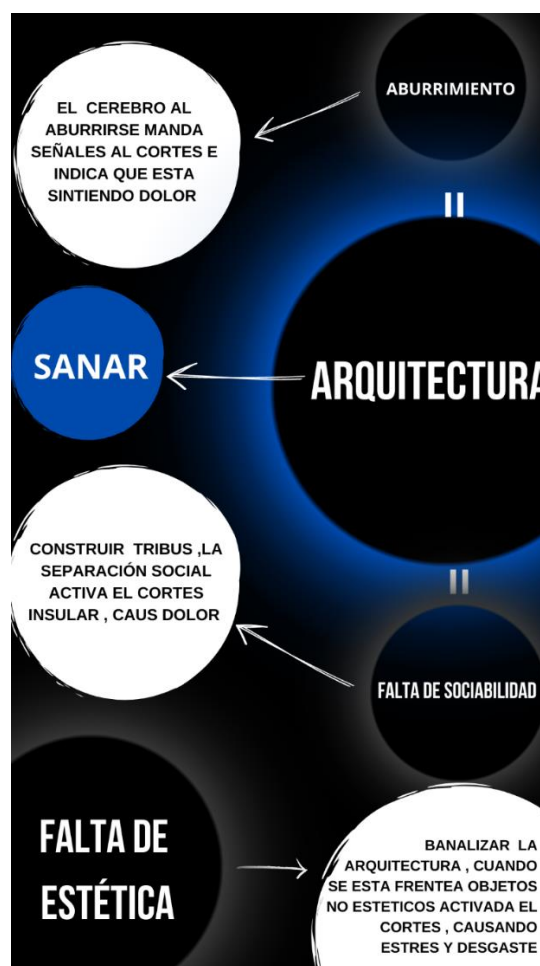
ABURRIMIENTO

EL CEREBRO AL ABURRIRSE MANDA SEÑALES AL CORTES E INDICA QUE ESTA SINTIENDO DOLOR

=

SANAR

ARQUITECTURA

CONSTRUIR TRIBUS ,LA SEPARACIÓN SOCIAL ACTIVA EL CORTES INSULAR , CAUS DOLOR

=

FALTA DE SOCIABILIDAD

FALTA DE ESTÉTICA

BANALIZAR LA ARQUITECTURA , CUANDO SE ESTA FRENTEA OBJETOS NO ESTETICOS ACTIVADA EL CORTES , CAUSANDO ESTRES Y DESGASTE